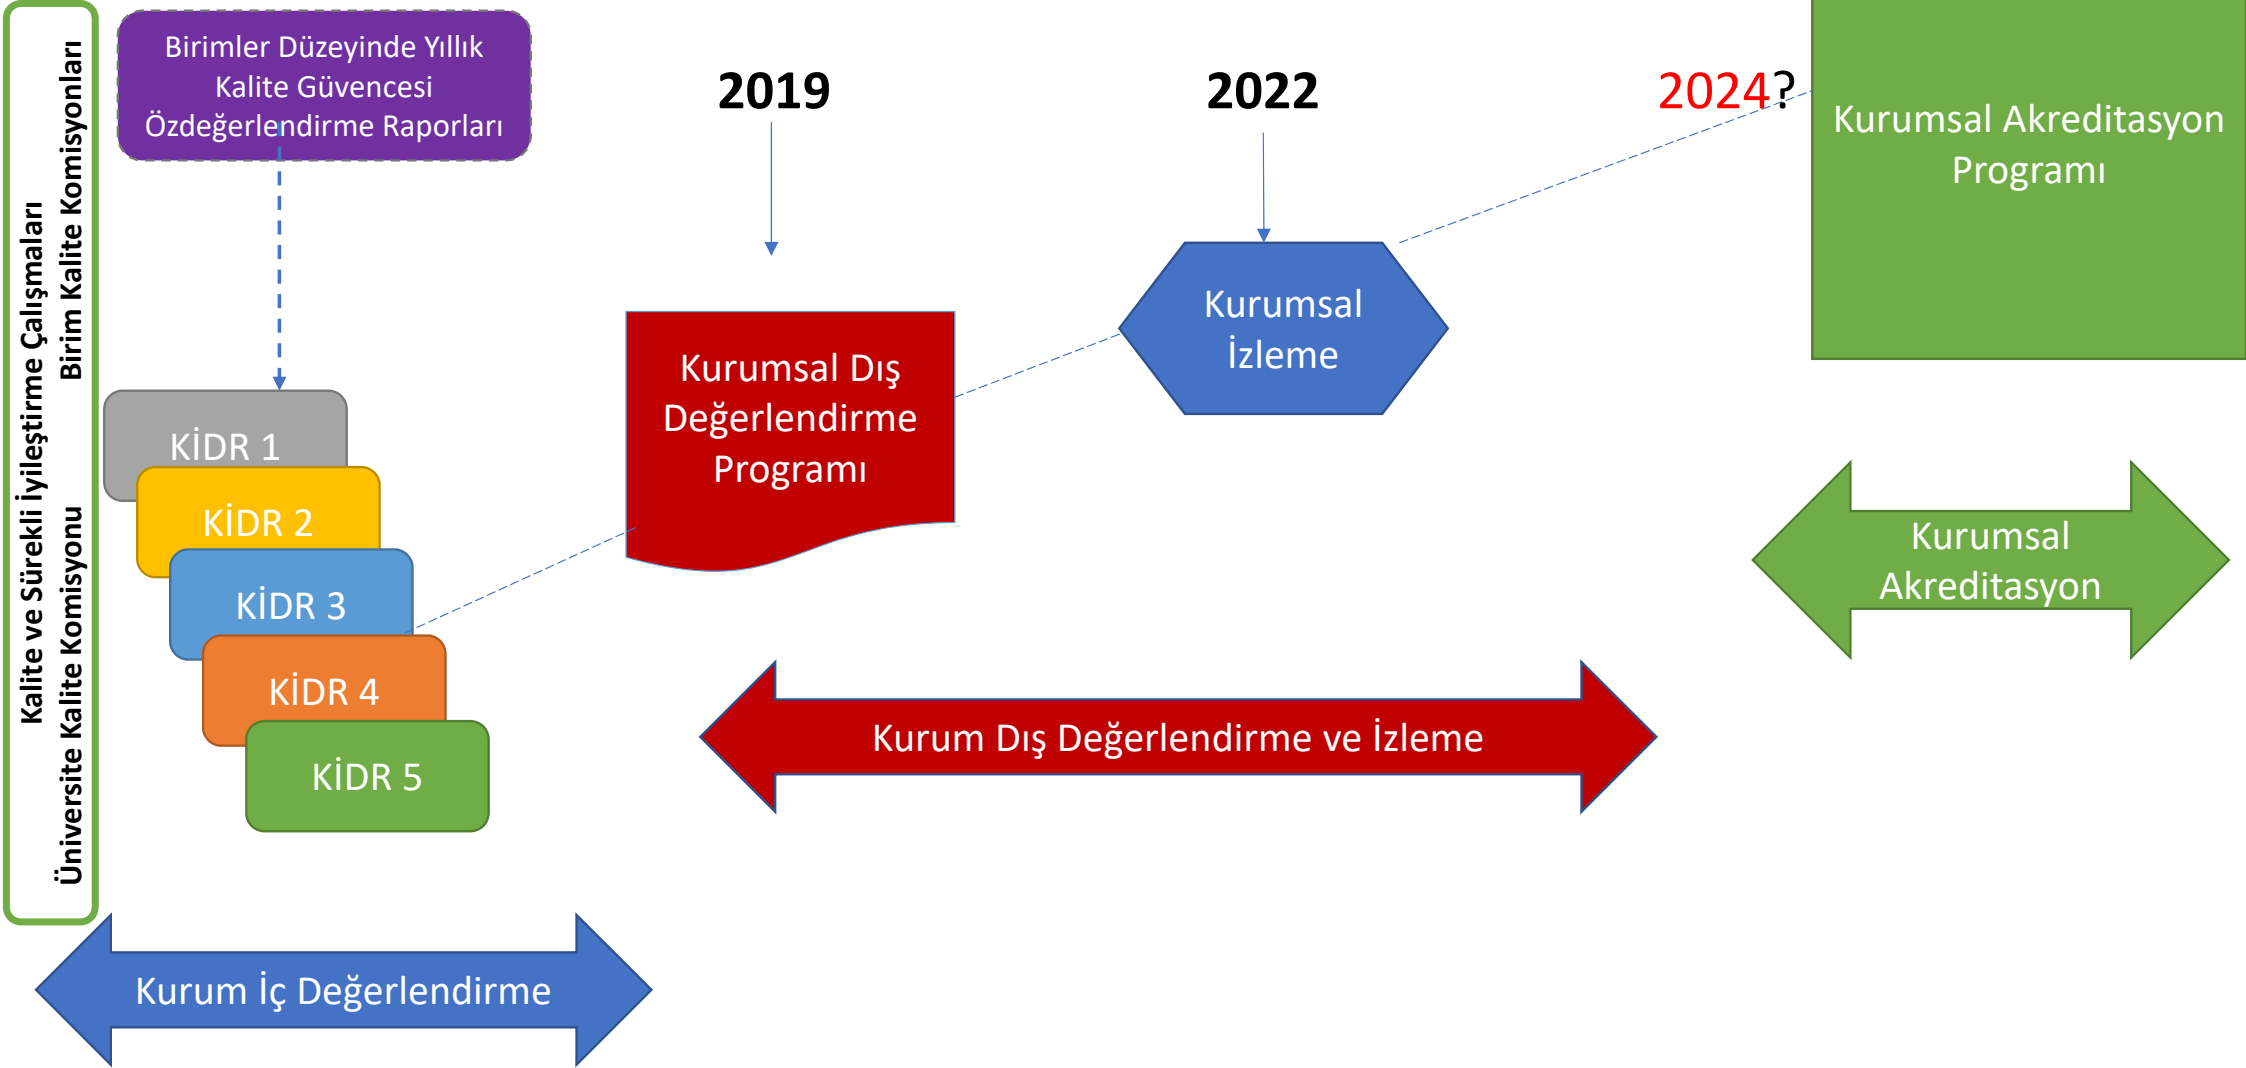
Kalite ve Sürekli İyileştirme Çalışmaları

Birim Kalite Komisyonları

Üniversite Kalite Komisyonu

Birimler Düzeyinde Yıllık Kalite Güvencesi Özdeğerlendirme Raporları

KİDR 1

KİDR 2

KİDR 3

KİDR 4

KİDR 5

2019

Kurumsal Dış Değerlendirme Programı

2022

Kurumsal İzleme

2024?

Kurumsal Akreditasyon Programı

Kurumsal Akreditasyon

Kurum Dış Değerlendirme ve İzleme

Kurum İç Değerlendirme